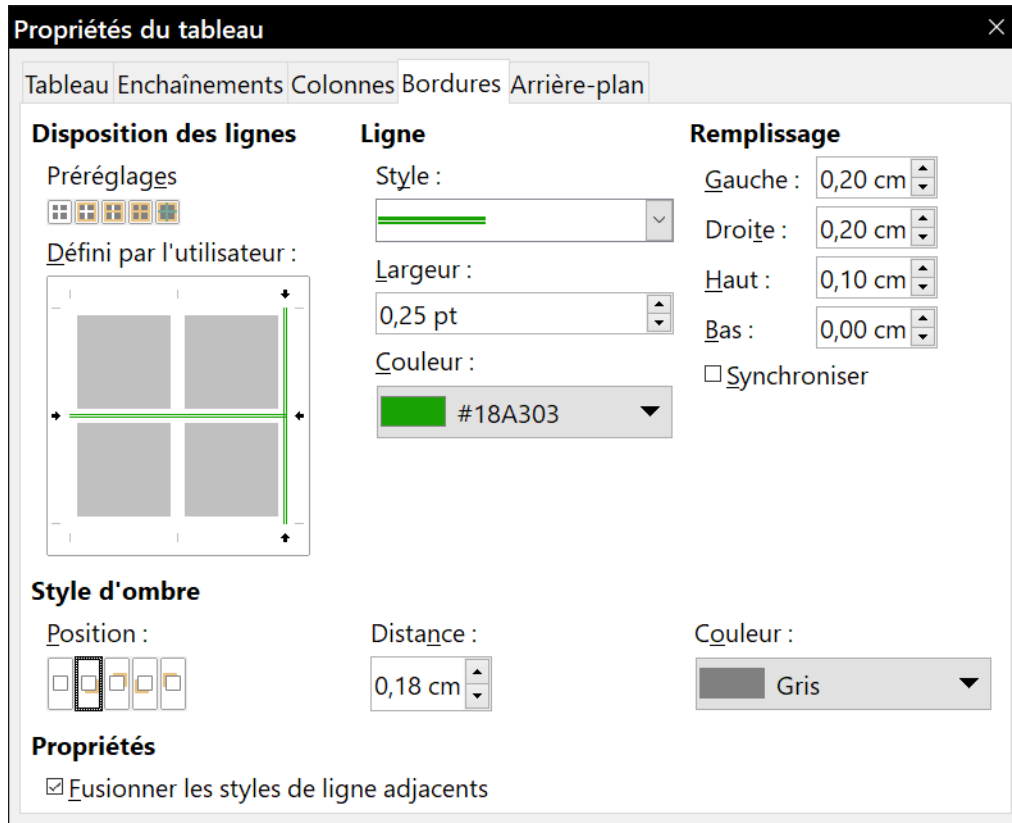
Propriétés du tableau

Tableau Enchaînements Colonnes Bordures Arrière-plan

Disposition des lignes

Préréglages

Défini par l'utilisateur :

Ligne

Style :

Largeur :

0,25 pt

Couleur :

#18A303

Remplissage

Gauche : 0,20 cm

Droite : 0,20 cm

Haut : 0,10 cm

Bas : 0,00 cm

☐ Synchroniser

Style d'ombre

Position :

Distance :

0,18 cm

Couleur :

Gris

Propriétés

☑ Fusionner les styles de ligne adjacents